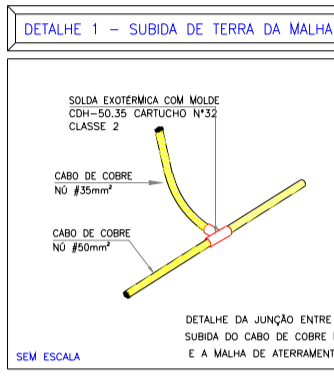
DETALHE 1 – SUBIDA DE TERRA DA MALHA

SOLDA EXOTÉRMICA COM MOLDE
CDH-50.35 CARTUCHO N°32
CLASSE 2

CABO DE COBRE
NÚ #35mm²

CABO DE COBRE
NÚ #50mm²

DETALHE DA JUNÇÃO ENTRE
SUBIDA DO CABO DE COBRE
E A MALHA DE ATERRAMENT

SEM ESCALA